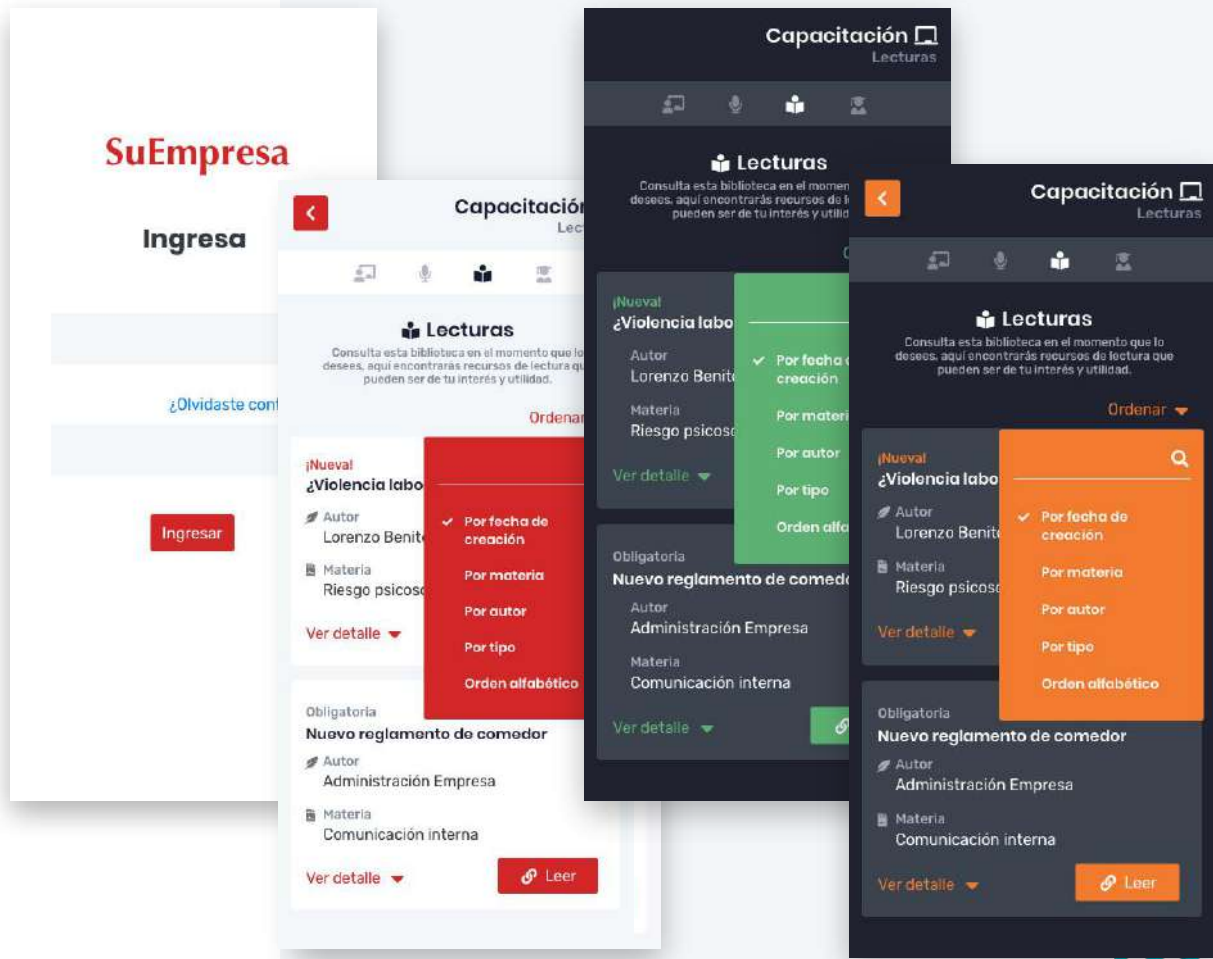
SuEmpresa

Ingresa

¿Olvidaste con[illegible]

Ingresar

Capacitación
Lec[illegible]

Lecturas
Consulta esta biblioteca en el momento que lo deseas, aquí encontrarás recursos de lectura que pueden ser de tu interés y utilidad.

Ordenar

¡Nueva!
¿Violencia labo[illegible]
Autor
Lorenzo Benit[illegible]
Materia
Riesgo psicos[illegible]
Ver detalle

Por fecha de creación
Por materia
Por autor
Por tipo
Orden alfabético

Obligatoria
Nuevo reglamento de comedor
Autor
Administración Empresa
Materia
Comunicación interna
Ver detalle
Leer

Capacitación
Lecturas

Lecturas
Consulta esta biblioteca en el momento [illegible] deseas, aquí encontrarás recursos de l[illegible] pueden ser de tu interés y utilid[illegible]

¡Nueva!
¿Violencia labo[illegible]
Autor
Lorenzo Benit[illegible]
Materia
Riesgo psicos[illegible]
Ver detalle

Por fecha d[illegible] creación
Por materi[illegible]
Por autor
Por tipo
Orden alf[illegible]

Obligatoria
Nuevo reglamento de comedo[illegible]
Autor
Administración Empresa
Materia
Comunicación interna
Ver detalle

Capacitación
Lecturas

Lecturas
Consulta esta biblioteca en el momento que lo deseas, aquí encontrarás recursos de lectura que pueden ser de tu interés y utilidad.

Ordenar

¡Nueva!
¿Violencia labo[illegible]
Autor
Lorenzo Benit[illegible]
Materia
Riesgo psicos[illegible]
Ver detalle

Por fecha de creación
Por materia
Por autor
Por tipo
Orden alfabético

Obligatoria
Nuevo reglamento de comedor
Autor
Administración Empresa
Materia
Comunicación interna
Ver detalle
Leer